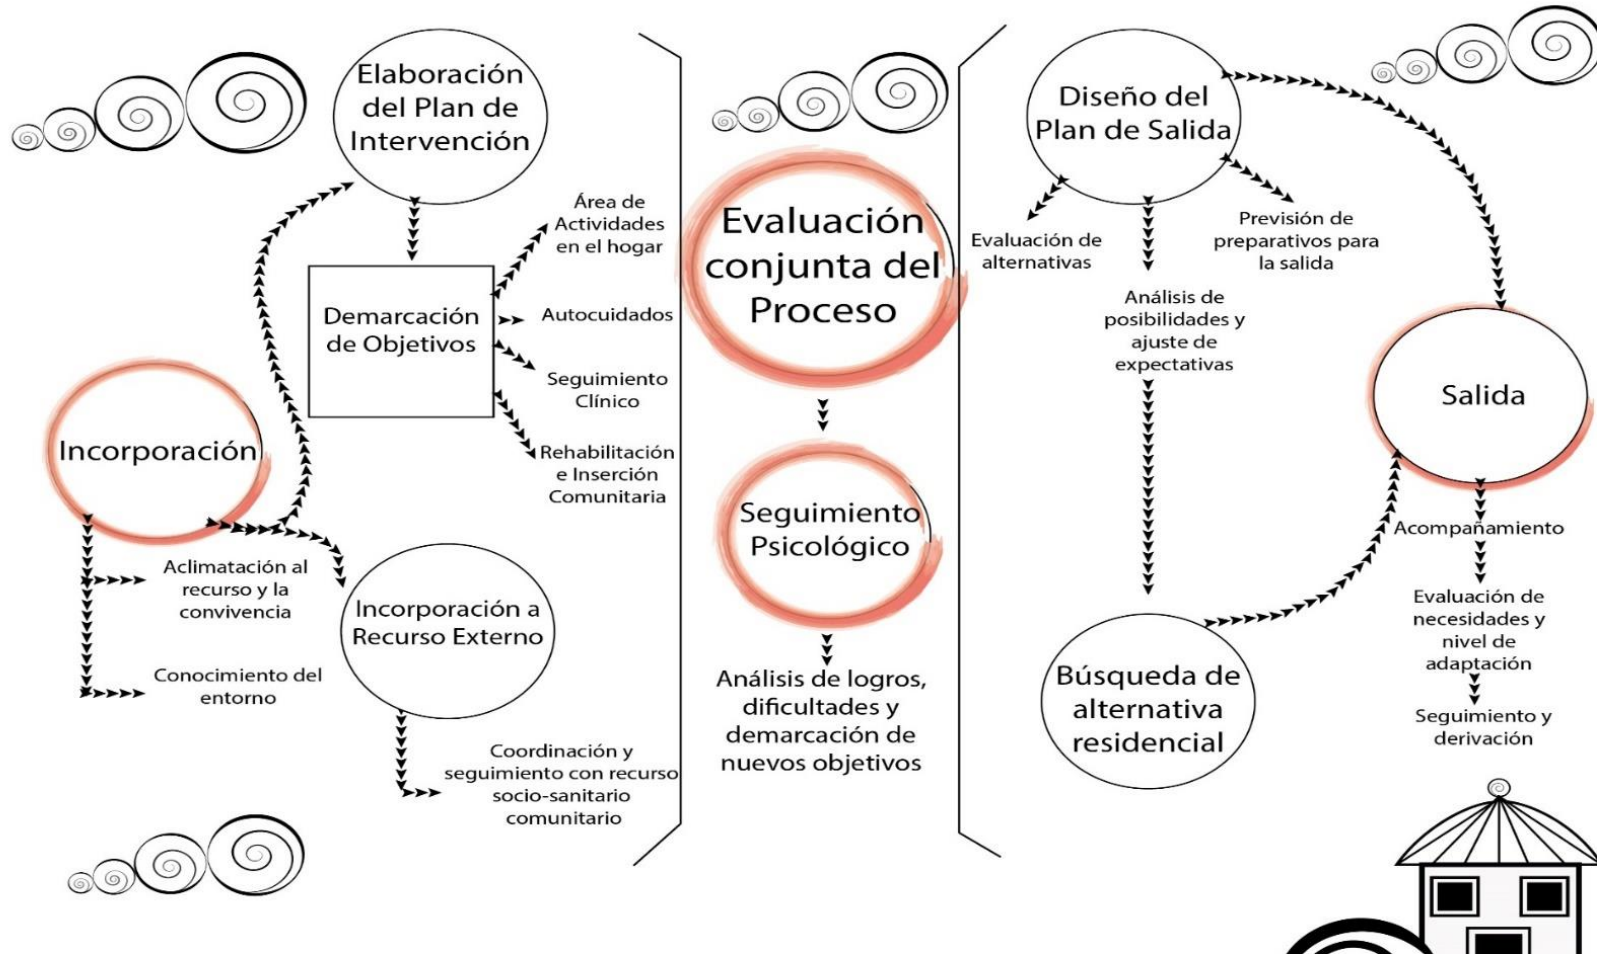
Elaboración del Plan de Intervención

Demarcación de Objetivos

Área de Actividades en el hogar

Autocuidados

Seguimiento Clínico

Rehabilitación e Inserción Comunitaria

Incorporación

Aclimatación al recurso y la convivencia

Conocimiento del entorno

Incorporación a Recurso Externo

Coordinación y seguimiento con recurso socio-sanitario comunitario

Evaluación conjunta del Proceso

Seguimiento Psicológico

Análisis de logros, dificultades y demarcación de nuevos objetivos

Diseño del Plan de Salida

Evaluación de alternativas

Previsión de preparativos para la salida

Análisis de posibilidades y ajuste de expectativas

Búsqueda de alternativa residencial

Salida

Acompañamiento

Evaluación de necesidades y nivel de adaptación

Seguimiento y derivación